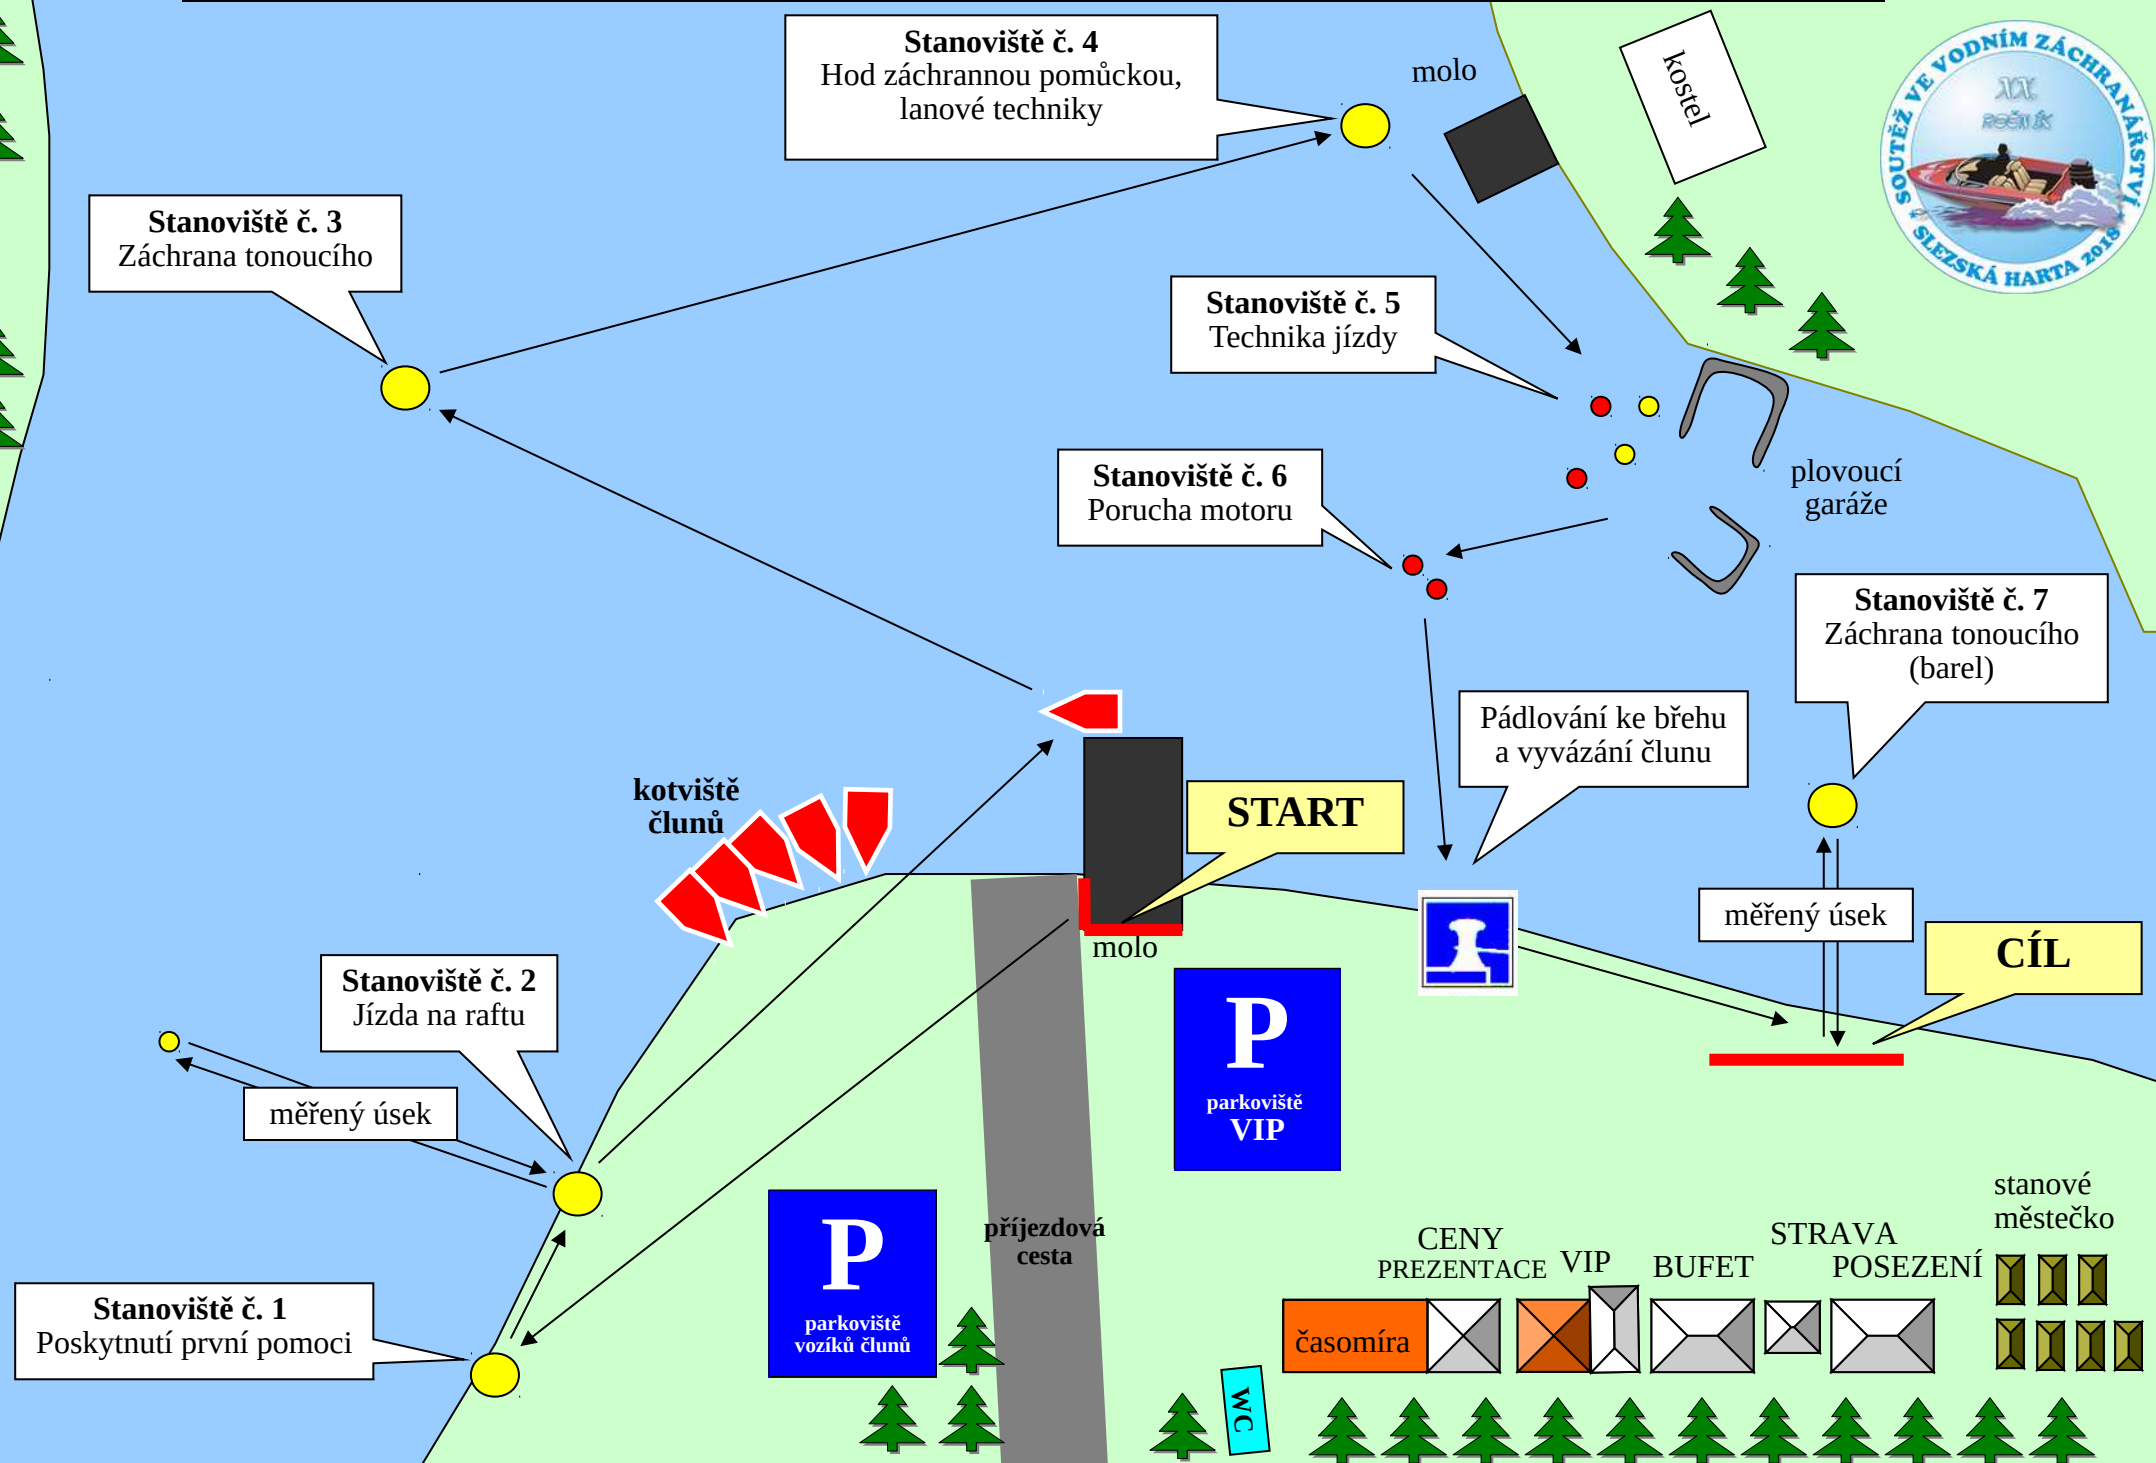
Stanoviště č. 4
Hod záchrannou pomůckou, lanové techniky

molo

kostel

SOUTĚŽ VE VODNÍM ZÁCHRANÁŘSTVÍ
XX. ROČNÍK
SLEZSKÁ HARTA 2018

Stanoviště č. 3
Záchrana tonoucího

Stanoviště č. 5
Technika jízdy

Stanoviště č. 6
Porucha motoru

plovoucí garáže

Stanoviště č. 7
Záchrana tonoucího (barel)

Pádlování ke břehu a vyvázání člunu

kotviště člunů

START

molo

měřený úsek

CÍL

Stanoviště č. 2
Jízda na raftu

měřený úsek

P
parkoviště
VIP

P
parkoviště vozíků člunů

příjezdová cesta

Stanoviště č. 1
Poskytnutí první pomoci

CENY
PREZENTACE
VIP
BUFET
STRAVA
POSEZENÍ
stanové městečko

časomíra

WC